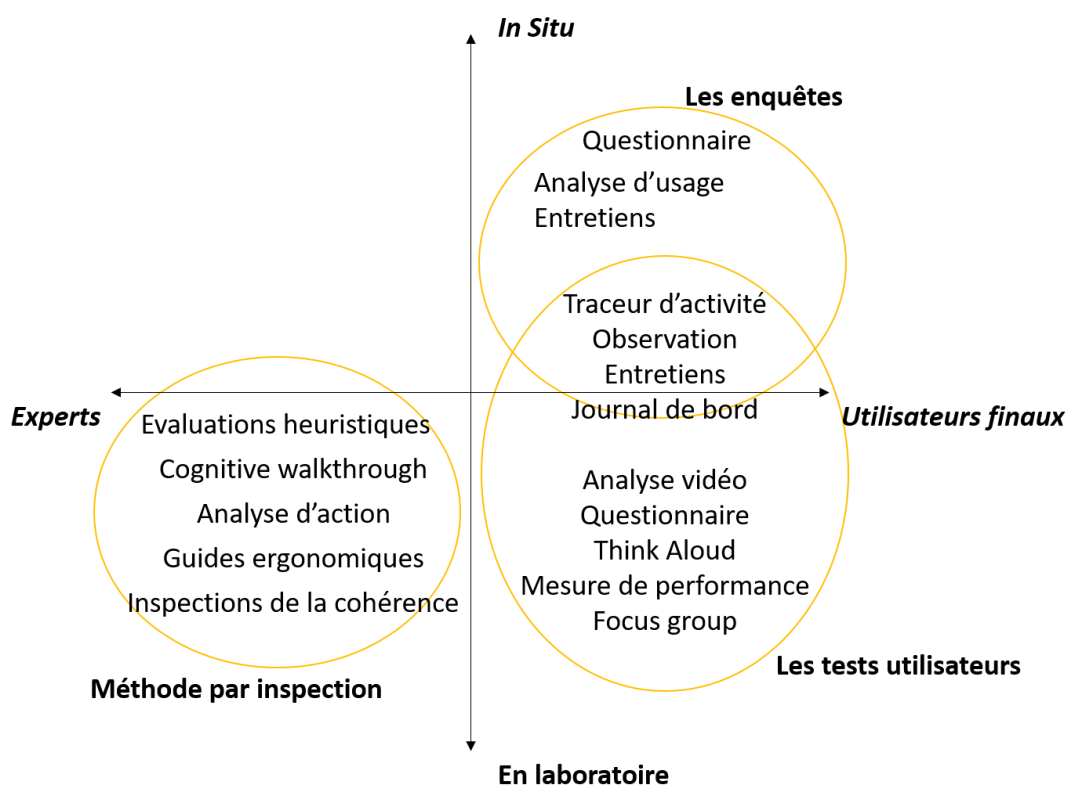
In Situ

Les enquêtes

Questionnaire

Analyse d'usage

Entretiens

Traceur d'activité

Observation

Entretiens

Journal de bord

Experts

Utilisateurs finaux

Evaluations heuristiques

Cognitive walkthrough

Analyse d'action

Guides ergonomiques

Inspections de la cohérence

Analyse vidéo

Questionnaire

Think Aloud

Mesure de performance

Focus group

Les tests utilisateurs

Méthode par inspection

En laboratoire